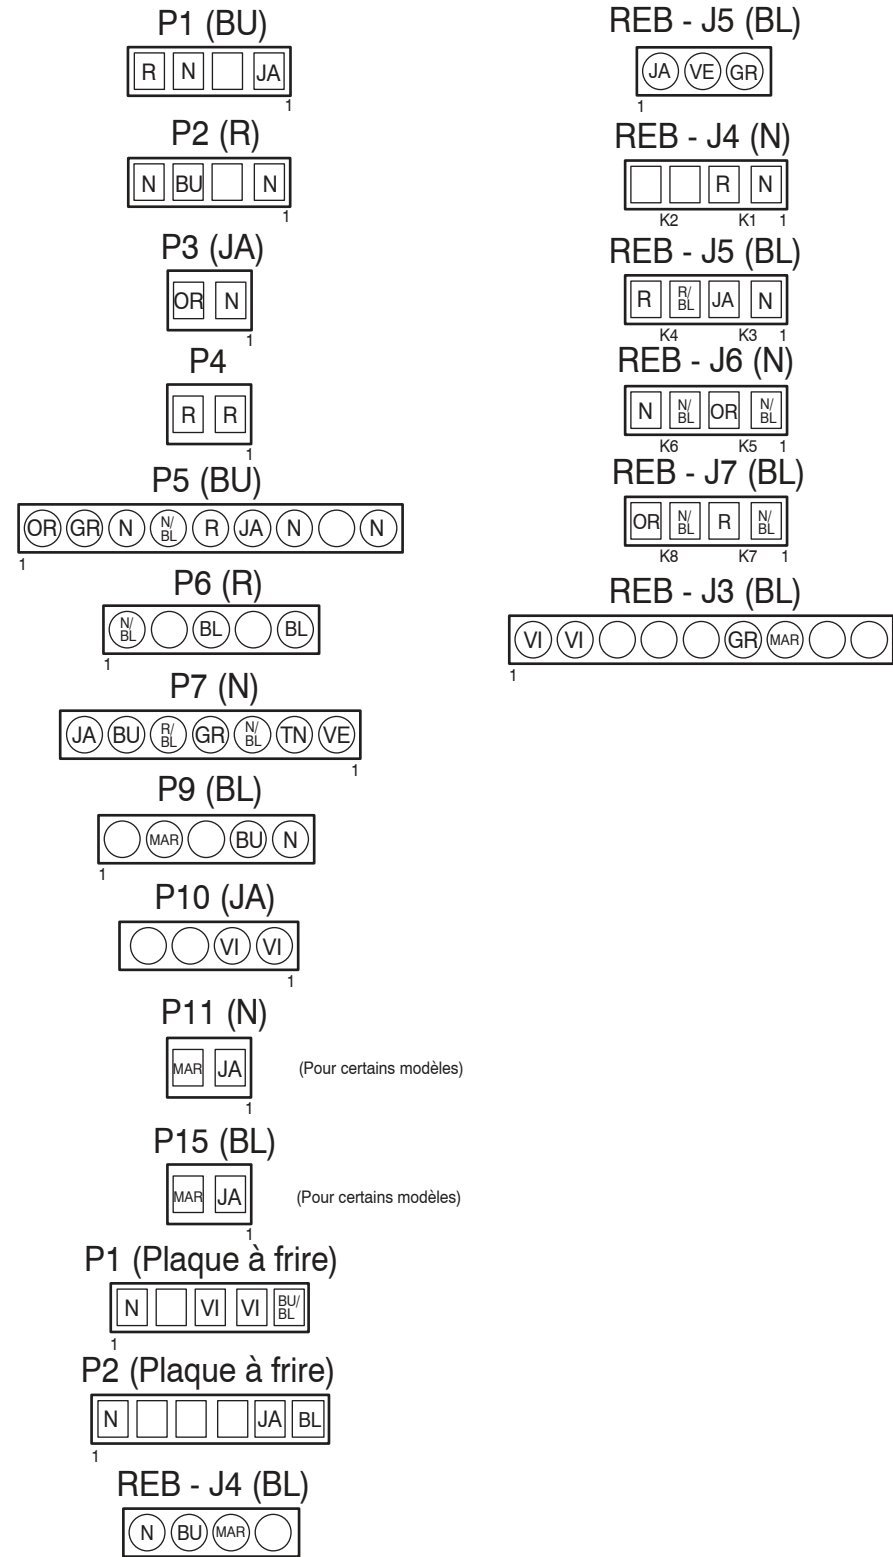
P1 (BU)
R N JA
1

P2 (R)
N BU N
1

P3 (JA)
OR N
1

P4
R R
1

P5 (BU)
OR GR N N/BL R JA N N
1

P6 (R)
N/BL BL BL
1

P7 (N)
JA BU R/BL GR N/BL TN VE
1

P9 (BL)
MAR BU N
1

P10 (JA)
VI VI
1

P11 (N)
MAR JA (Pour certains modèles)
1

P15 (BL)
MAR JA (Pour certains modèles)
1

P1 (Plaque à frire)
N VI VI BU/BL
1

P2 (Plaque à frire)
N JA BL
1

REB - J4 (BL)
N BU MAR

REB - J5 (BL)
JA VE GR
1

REB - J4 (N)
R N
K2 K1 1

REB - J5 (BL)
R R/BL JA N
K4 K3 1

REB - J6 (N)
N N/BL OR N/BL
K6 K5 1

REB - J7 (BL)
OR N/BL R N/BL
K8 K7 1

REB - J3 (BL)
VI VI GR MAR
1